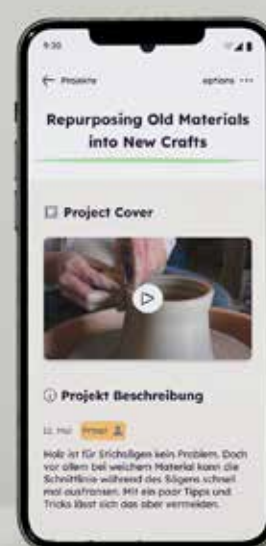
9:30

← Projekte

options ···

Repurposing Old Materials into New Crafts

Project Cover

Projekt Beschreibung

12. Mai

Holz ist für Erichsägen kein Problem. Doch vor allem bei weichem Material kann die Schnittlinie während des Sägens schnell mal ausfransen. Mit ein paar Tipps und Tricks lässt sich das aber vermeiden.